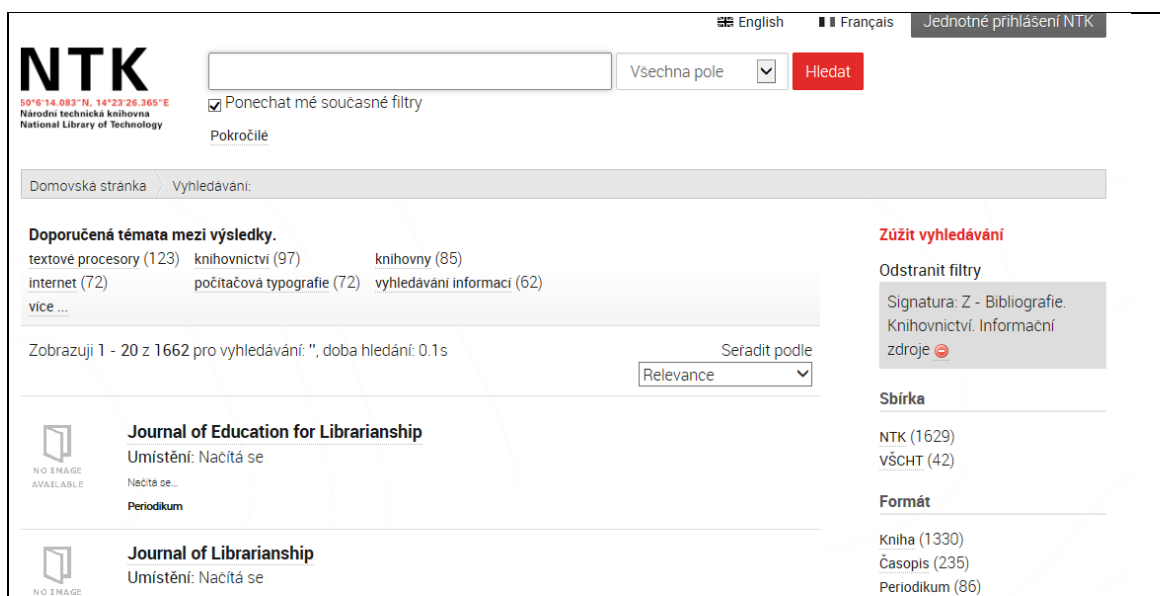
English Français Jednotné přihlášení NTK

NTK
50°6'14.083"N, 14°23'26.365"E
Národní technická knihovna
National Library of Technology

Všechna pole
Hledat

Ponechat mé současné filtry

Pokročilé

Domovská stránka Vyhledávání:

Doporučená témata mezi výsledky.
textové procesory (123) knihovnictví (97) knihovny (85)
internet (72) počítačová typografie (72) vyhledávání informací (62)
více ...

Zobrazuji 1 - 20 z 1662 pro vyhledávání: '', doba hledání: 0.1s

Seřadit podle
Relevance

NO IMAGE AVAILABLE

Journal of Education for Librarianship
Umístění: Načítá se
Načítá se...
Periodikum

NO IMAGE

Journal of Librarianship
Umístění: Načítá se

Zúžit vyhledávání

Odstranit filtry

Signatura: Z - Bibliografie. Knihovnictví. Informační zdroje

Sbírka

NTK (1629)
VŠCHT (42)

Formát

Kniha (1330)
Časopis (235)
Periodikum (86)